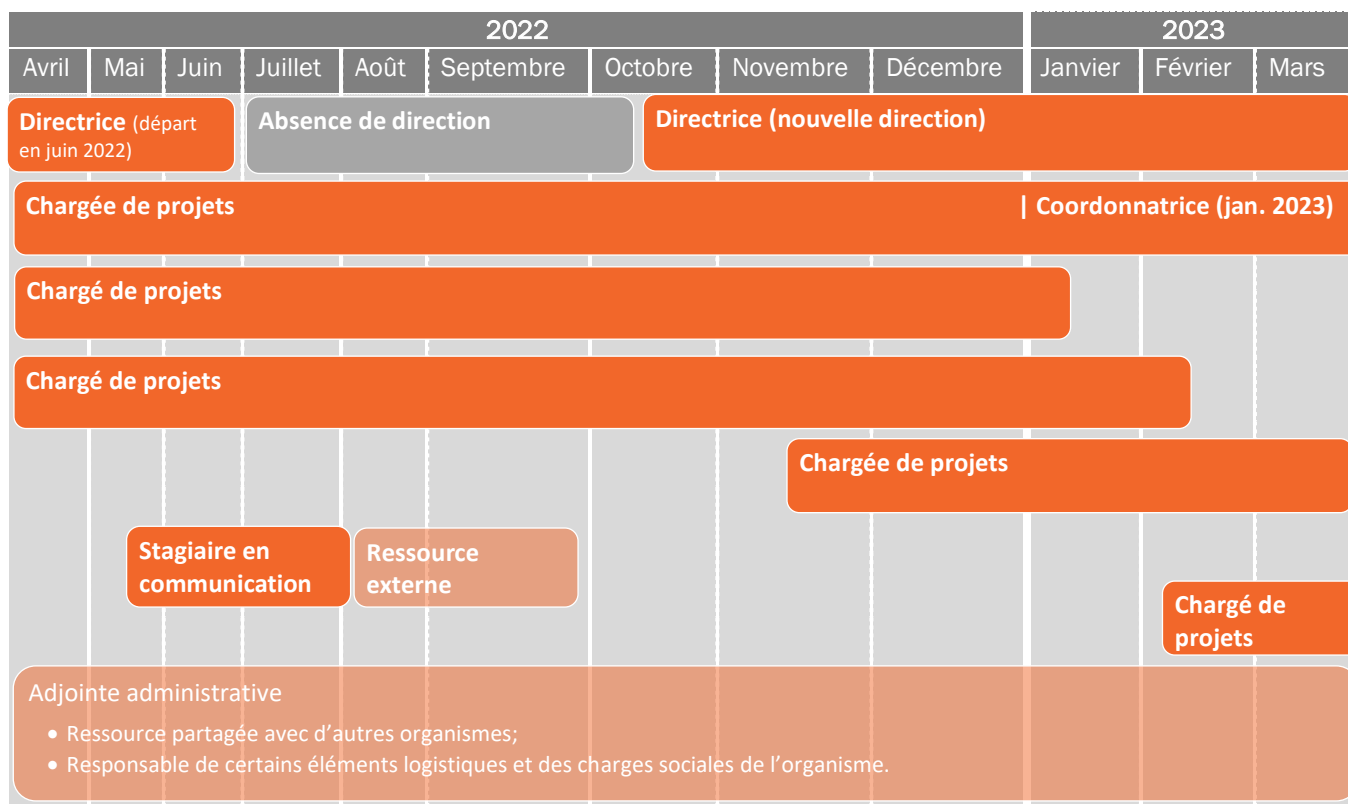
2022 | 2023

| Avril | Mai | Juin | Juillet | Août | Septembre | Octobre | Novembre | Décembre | Janvier | Février | Mars |
|---|---|---|---|---|---|---|---|---|---|---|---|

Directrice (départ en juin 2022)

Absence de direction

Directrice (nouvelle direction)

Chargée de projets | Coordonnatrice (jan. 2023)

Chargé de projets

Chargé de projets

Chargée de projets

Stagiaire en communication

Ressource externe

Chargé de projets

Adjointe administrative

• Ressource partagée avec d’autres organismes;

• Responsable de certains éléments logistiques et des charges sociales de l’organisme.